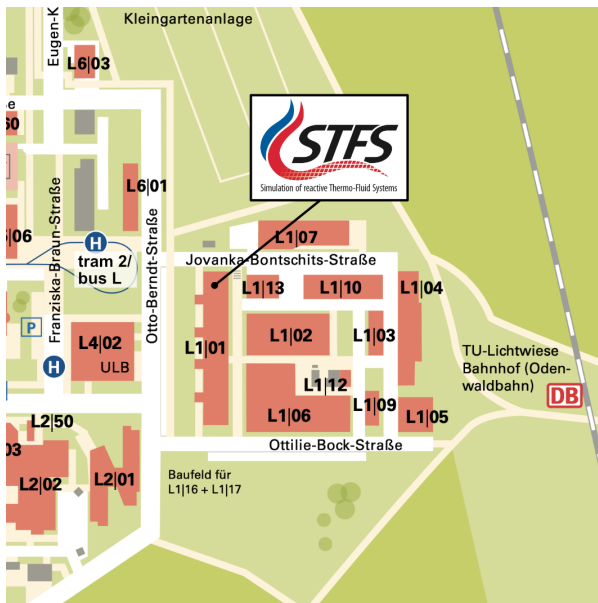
Eugen-K

Kleingartenanlage

L6|03

60

STFS
Simulation of reactive Thermo-Fluid Systems

L6|01

|06

H

tram 2/ bus L

Franziska-Braun-Straße

Otto-Berndt-Straße

L1|07

Jovanka-Bontschits-Straße

L1|13

L1|10

L1|04

P

L1|01

L1|02

L1|03

L4|02

ULB

H

TU-Lichtwiese Bahnhof (Odenwaldbahn)

L1|12

DB

L2|50

L1|06

L1|09

L1|05

03

Ottilie-Bock-Straße

L2|02

L2|01

Baufeld für L1|16 + L1|17